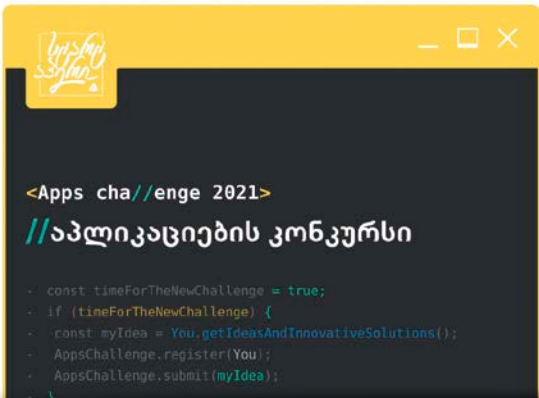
<Apps cha//enge 2021>
//აპლიკაციების კონკურსი

const timeForTheNewChallenge = true;
if (timeForTheNewChallenge) {
const myIdea = You.getIdeasAndInnovativeSolutions();
AppsChallenge.register(You);
AppsChallenge.submit(myIdea);
}